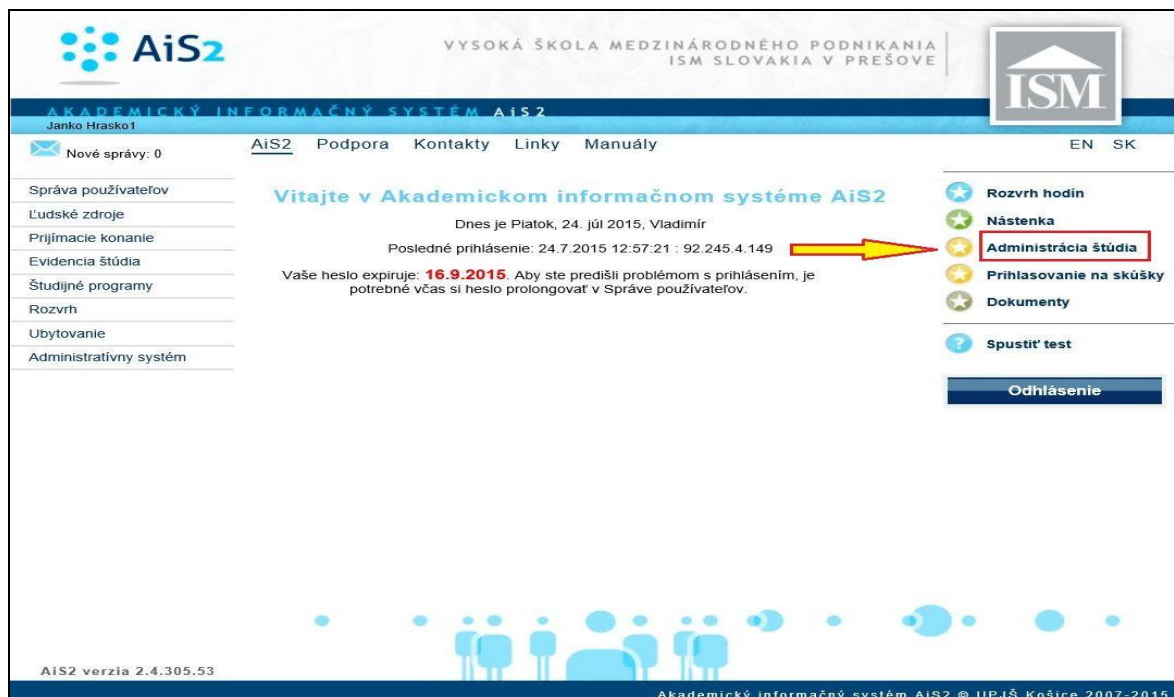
AiS2

VYSOKÁ ŠKOLA MEDZINÁRODNÉHO PODNIKANIA ISM SLOVAKIA V PREŠOVE

ISM

AKADEMICKÝ INFORMAČNÝ SYSTÉM AiS2

Janko Hrasko1

Nové správy: 0

AiS2 Podpora Kontakty Linky Manuály

EN SK

Správa používateľov
Ľudské zdroje
Prijímacie konanie
Evidencia štúdia
Študijné programy
Rozvrh
Ubytovanie
Administratívny systém

Vitajte v Akademickom informačnom systéme AiS2

Dnes je Piatok, 24. júl 2015, Vladimír

Posledné prihlásenie: 24.7.2015 12:57:21 : 92.245.4.149

Vaše heslo expiruje: 16.9.2015. Aby ste predišli problémom s prihlásením, je potrebné včas si heslo prolongovať v Správe používateľov.

Rozvrh hodín
Nástenka
Administrácia štúdia
Prihlasovanie na skúšky
Dokumenty

Spustiť test

Odhlásenie

AiS2 verzia 2.4.305.53

Akademický informačný systém AiS2 © UPJŠ Košice 2007-2015